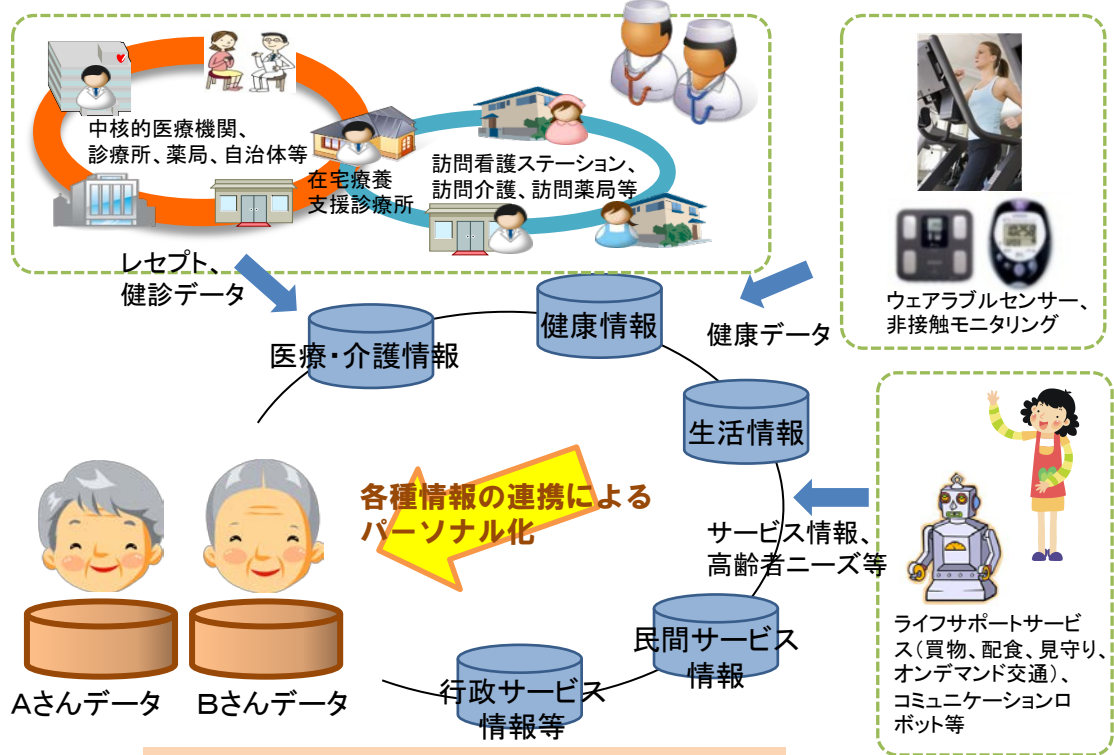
中核的医療機関、診療所、薬局、自治体等

在宅療養支援診療所

訪問看護ステーション、訪問介護、訪問薬局等

レセプト、健診データ

ウェアラブルセンサー、非接触モニタリング

健康データ

健康情報

医療・介護情報

生活情報

各種情報の連携によるパーソナル化

サービス情報、高齢者ニーズ等

ライフサポートサービス（買物、配食、見守り、オンデマンド交通）、コミュニケーションロボット等

民間サービス情報

行政サービス情報等

Aさんデータ

Bさんデータ